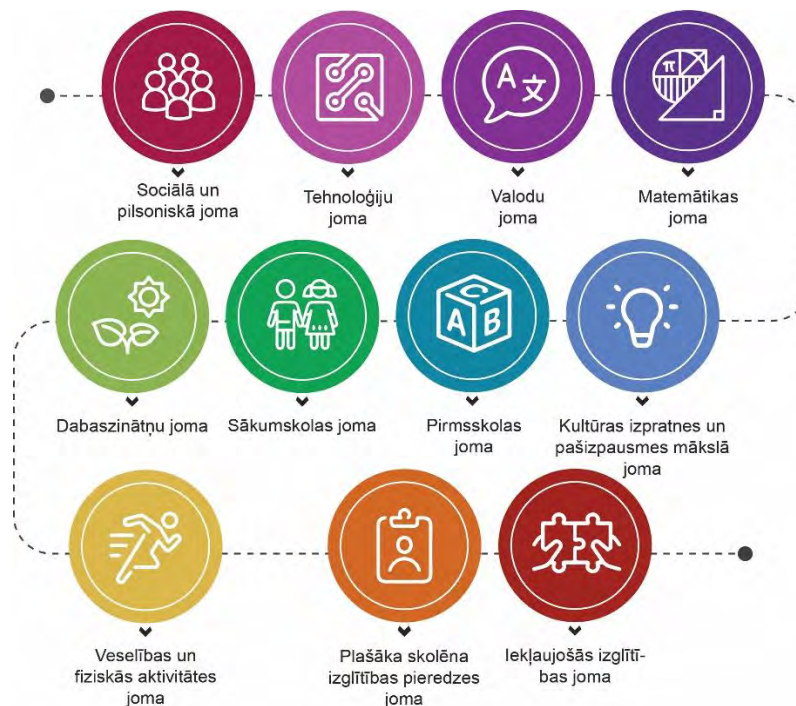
Sociālā un pilsoniskā joma

Tehnoloģiju joma

Valodu joma

Matemātikas joma

Dabaszinātņu joma

Sākumskolas joma

Pirmsskolas joma

Kultūras izpratnes un pašizpausmes mākslā joma

Veselības un fiziskās aktivitātes joma

Plašāka skolēna izglītības pieredzes joma

Iekļaujošās izglītības joma